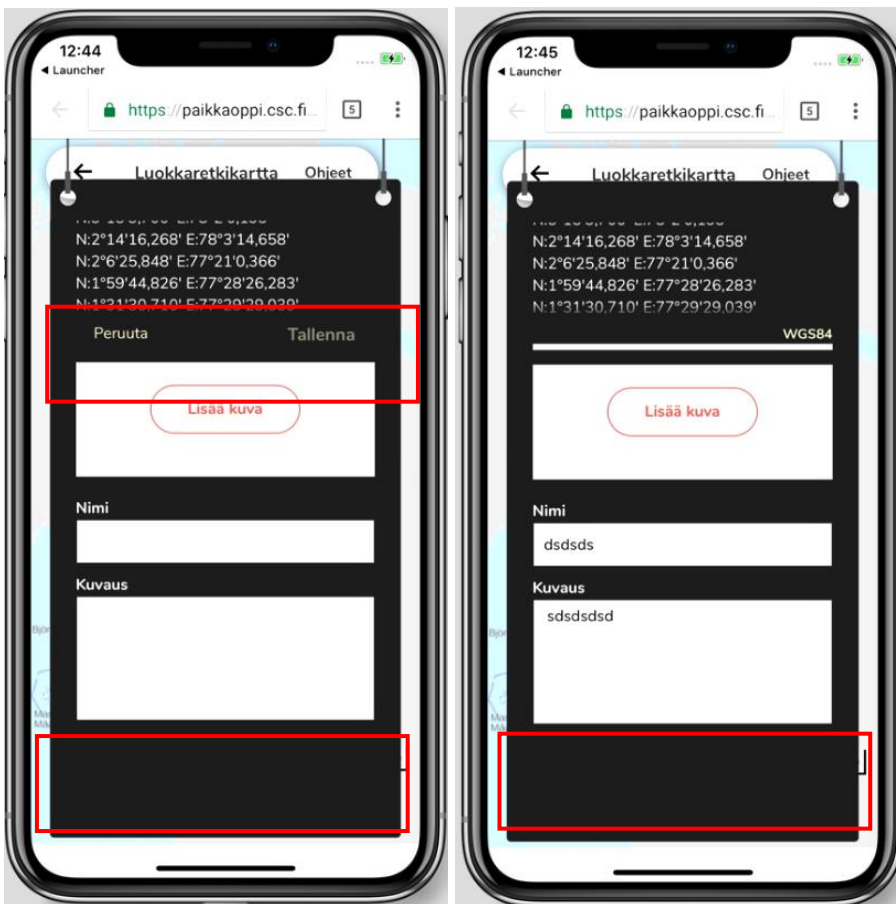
12:44
◂ Launcher
https://paikkaoppi.csc.fi...
5
Luokkaretkikartta
Ohjeet
N:2°14'16,268' E:78°3'14,658'
N:2°6'25,848' E:77°21'0,366'
N:1°59'44,826' E:77°28'26,283'
N:1°31'30,710' E:77°29'29,039'
Peruuta
Tallenna
Lisää kuva
Nimi
Kuvaus

12:45
◂ Launcher
https://paikkaoppi.csc.fi...
5
Luokkaretkikartta
Ohjeet
N:2°14'16,268' E:78°3'14,658'
N:2°6'25,848' E:77°21'0,366'
N:1°59'44,826' E:77°28'26,283'
N:1°31'30,710' E:77°29'29,039'
WGS84
Lisää kuva
Nimi
dsdsds
Kuvaus
sdsdsdsd